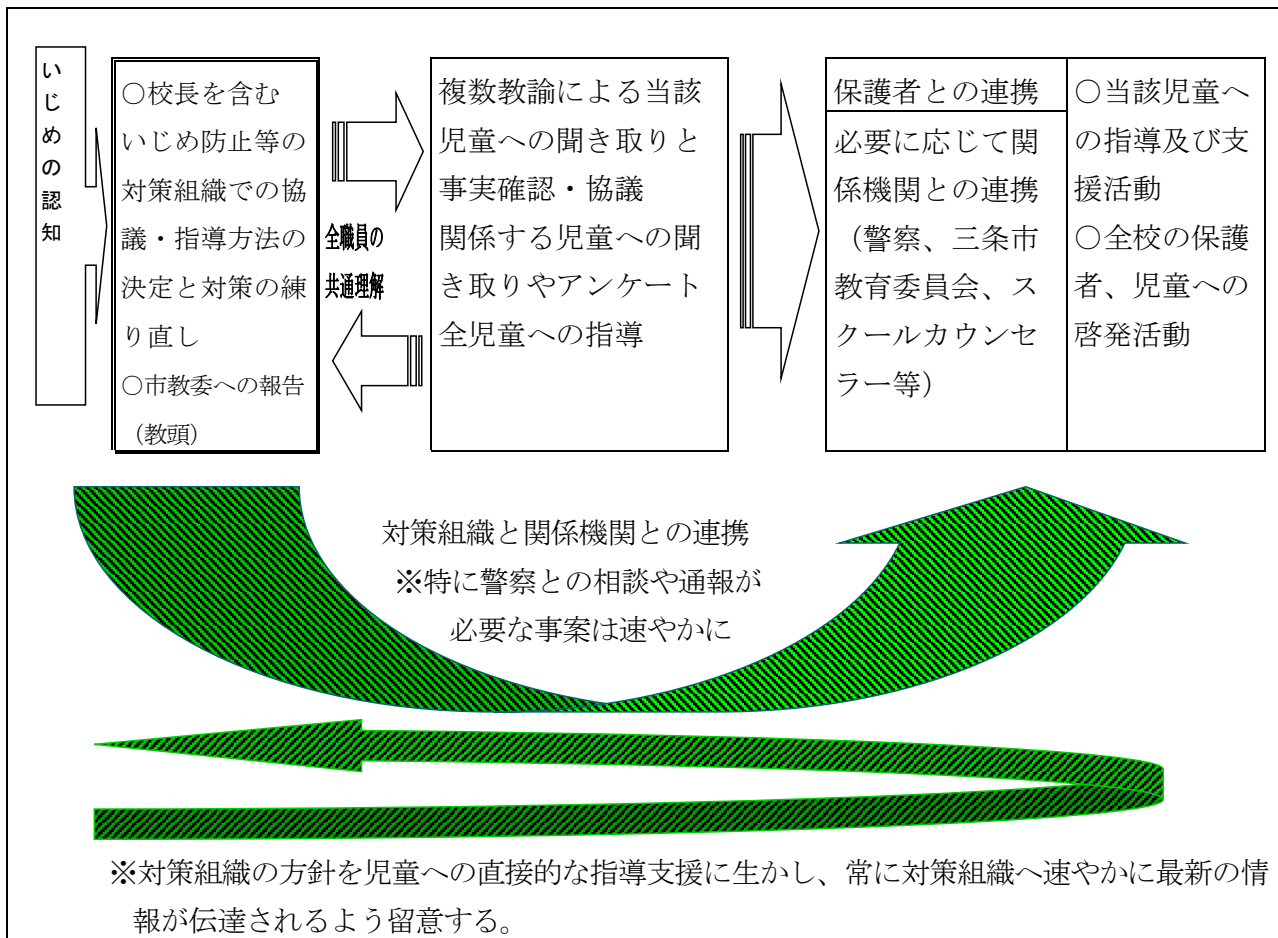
いじめの認知

○校長を含むいじめ防止等の対策組織での協議・指導方法の決定と対策の練り直し
○市教委への報告（教頭）

全職員の共通理解

複数教諭による当該児童への聞き取りと事実確認・協議
関係する児童への聞き取りやアンケート
全児童への指導

保護者との連携
必要に応じて関係機関との連携（警察、三条市教育委員会、スクールカウンセラー等）

○当該児童への指導及び支援活動
○全校の保護者、児童への啓発活動

対策組織と関係機関との連携
※特に警察との相談や通報が必要な事案は速やかに

※対策組織の方針を児童への直接的な指導支援に生かし、常に対策組織へ速やかに最新の情報が伝達されるよう留意する。